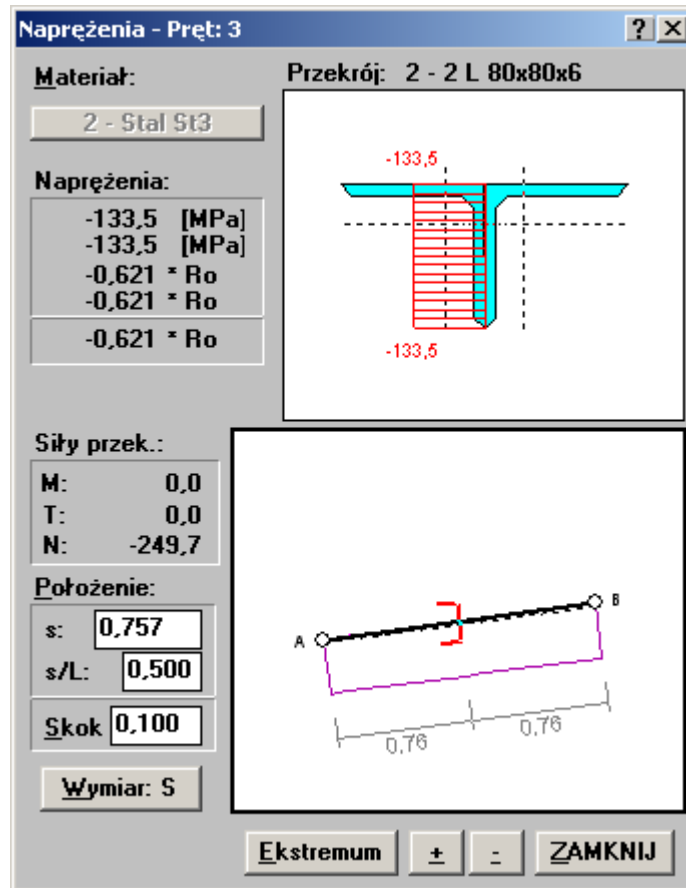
Naprężenia - Pręt: 3

? X

Materiał:

2 - Stal St3

Przekrój: 2 - 2 L 80x80x6

-133,5

-133,5

Naprężenia:

-133,5 [MPa]
-133,5 [MPa]
-0,621 * Ro
-0,621 * Ro

-0,621 * Ro

Siły przek.:

M: 0,0
T: 0,0
N: -249,7

Położenie:

s: 0,757

s/L: 0,500

Skok 0,100

Wymiar: S

A

B

0,76

0,76

Ekstremum

+

-

ZAMKNIJ